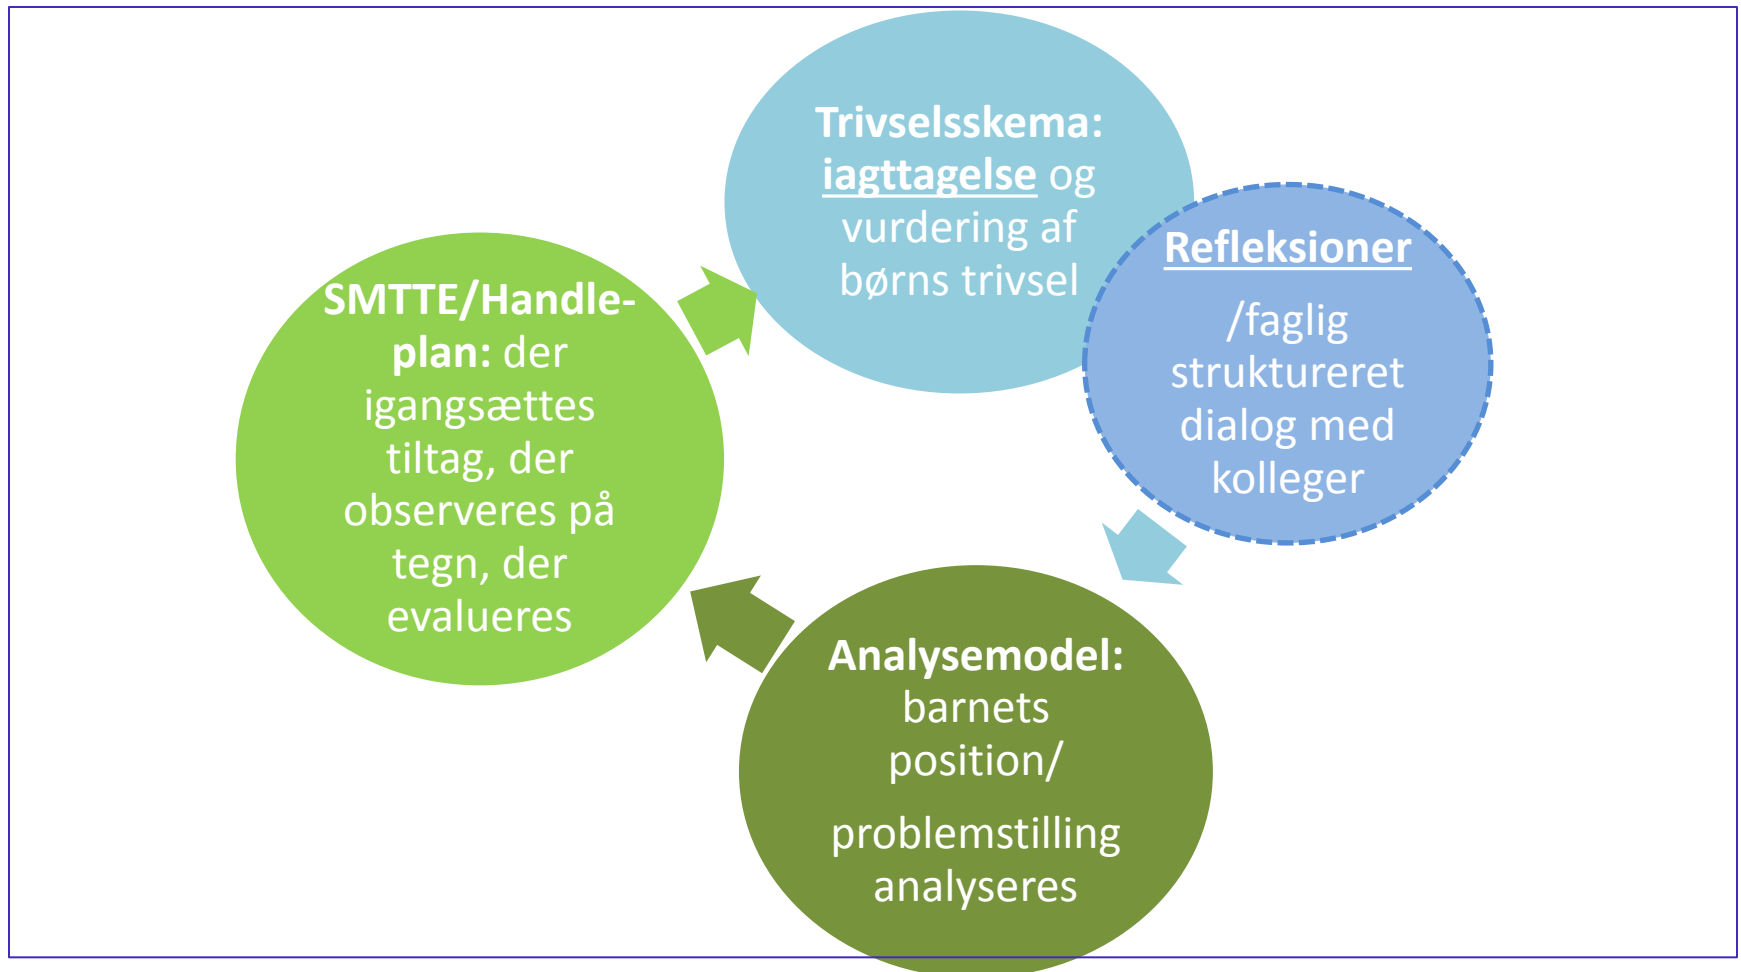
Trivselsskema: iagttagelse og vurdering af børns trivsel

Refleksioner /faglig struktureret dialog med kolleger

Analysemodel: barnets position/

problemstilling analyseres

SMTTE/Handleplan: der igangsættes tiltag, der observeres på tegn, der evalueres